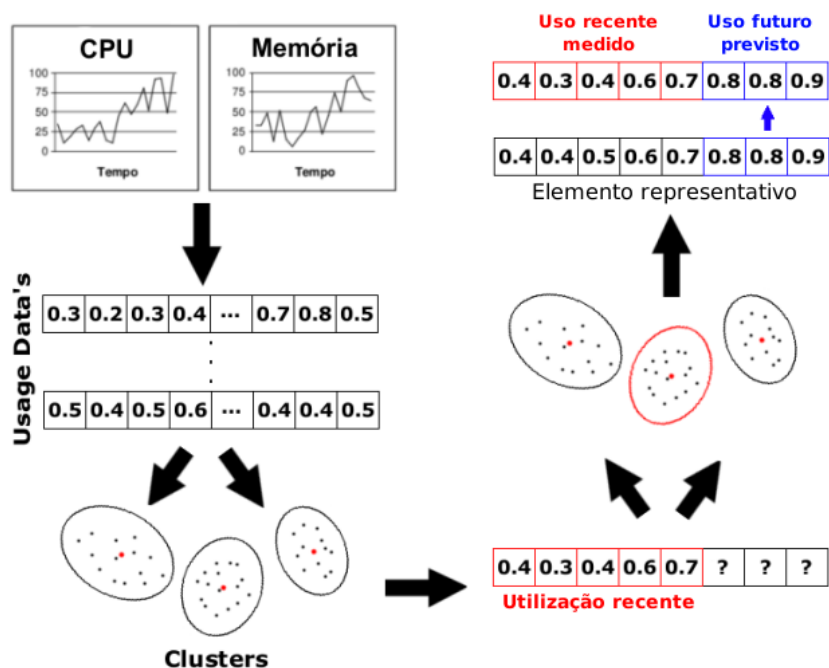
CPU

100
75
50
25
0
Tempo

Memória

100
75
50
25
0
Tempo

Usage Data's

| 0.3 | 0.2 | 0.3 | 0.4 | ... | 0.7 | 0.8 | 0.5 |
|---|---|---|---|---|---|---|---|

| 0.5 | 0.4 | 0.5 | 0.6 | ... | 0.4 | 0.4 | 0.5 |
|---|---|---|---|---|---|---|---|

Clusters

Uso recente medido

Uso futuro previsto

| 0.4 | 0.3 | 0.4 | 0.6 | 0.7 | 0.8 | 0.8 | 0.9 |
|---|---|---|---|---|---|---|---|

| 0.4 | 0.4 | 0.5 | 0.6 | 0.7 | 0.8 | 0.8 | 0.9 |
|---|---|---|---|---|---|---|---|

Elemento representativo

| 0.4 | 0.3 | 0.4 | 0.6 | 0.7 | ? | ? | ? |
|---|---|---|---|---|---|---|---|

Utilização recente